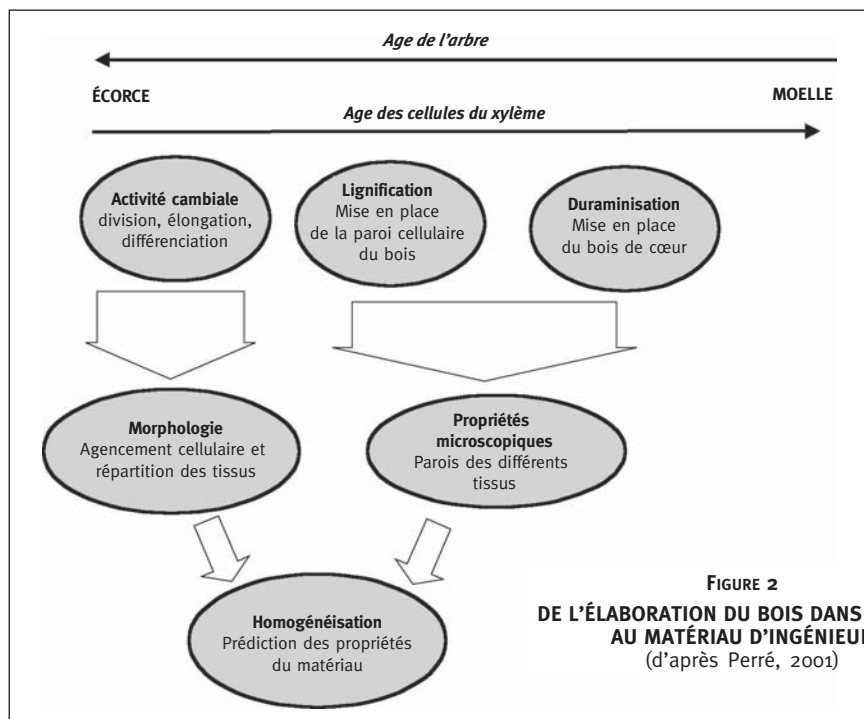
Age de l'arbre

ÉCORCE

MOELLE

Age des cellules du xylème

**Activité cambiale**
division, élongation, différenciation

**Lignification**
Mise en place de la paroi cellulaire du bois

**Duraminisation**
Mise en place du bois de cœur

**Morphologie**
Agencement cellulaire et répartition des tissus

**Propriétés microscopiques**
Parois des différents tissus

**Homogénéisation**
Prédiction des propriétés du matériau

FIGURE 2
DE L'ÉLABORATION DU BOIS DANS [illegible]
AU MATÉRIAU D'INGÉNIEU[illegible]
(d'après Perré, 2001)